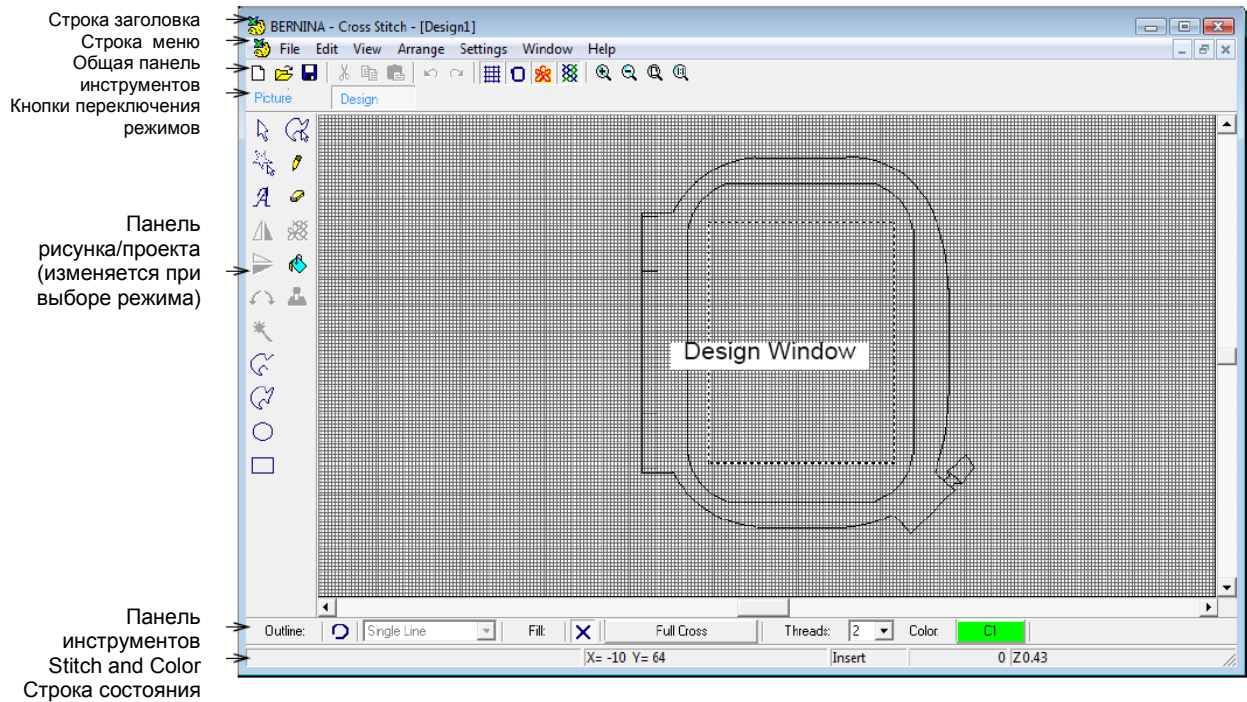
Строка заголовка
Строка меню
Общая панель инструментов
Кнопки переключения режимов

Панель рисунка/проекта (изменяется при выборе режима)

Панель инструментов Stitch and Color
Строка состояния

BERNINA - Cross Stitch - [Design1]

File Edit View Arrange Settings Window Help

Picture Design

Design Window

Outline: Single Line Fill: Full Cross Threads: 2 Color: C1

X= -10 Y= 64 Insert 0 Z0.43